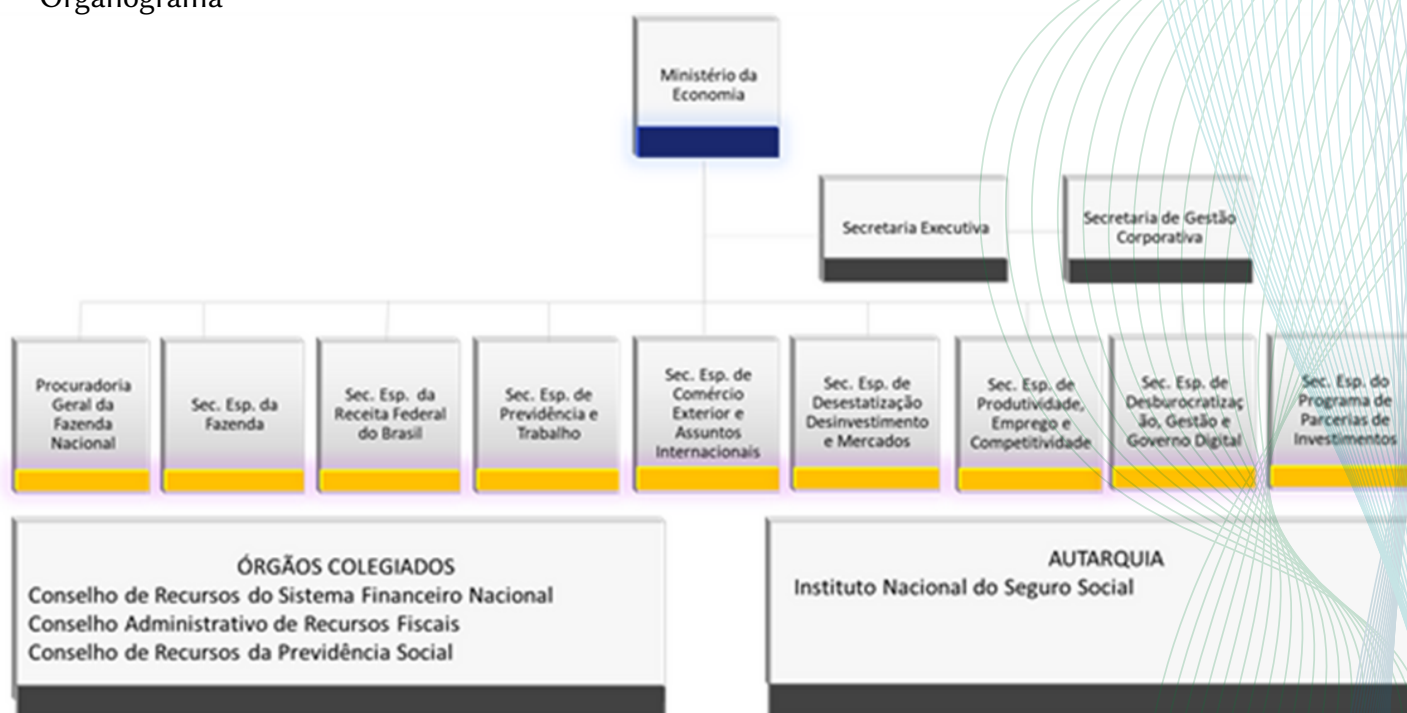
Organograma

Ministério da Economia

Secretaria Executiva

Secretaria de Gestão Corporativa

Procuradoria Geral da Fazenda Nacional

Sec. Esp. da Fazenda

Sec. Esp. da Receita Federal do Brasil

Sec. Esp. de Previdência e Trabalho

Sec. Esp. de Comércio Exterior e Assuntos Internacionais

Sec. Esp. de Desestatização Desinvestimento e Mercados

Sec. Esp. de Produtividade, Emprego e Competitividade

Sec. Esp. de Desburocratização, Gestão e Governo Digital

Sec. Esp. do Programa de Parcerias de Investimentos

ÓRGÃOS COLEGIADOS
Conselho de Recursos do Sistema Financeiro Nacional
Conselho Administrativo de Recursos Fiscais
Conselho de Recursos da Previdência Social

AUTARQUIA
Instituto Nacional do Seguro Social